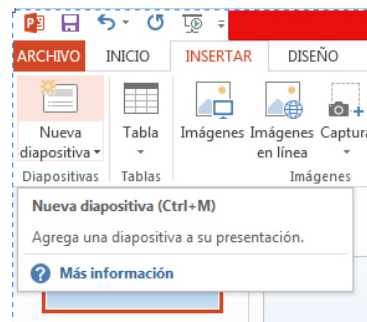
ARCHIVO INICIO INSERTAR DISEÑO

Nueva diapositiva
Tabla
Imágenes
Imágenes en línea
Captura

Diapositivas
Tablas
Imágenes

Nueva diapositiva (Ctrl+M)

Agrega una diapositiva a su presentación.

Más información